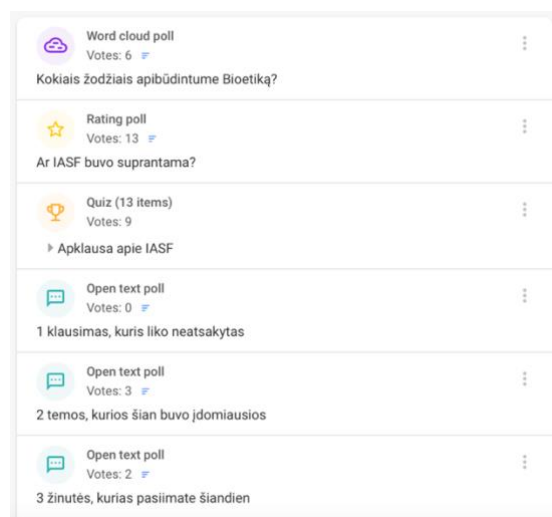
Word cloud poll
Votes: 6
Kokiais žodžiais apibūdintume Bioetiką?

Rating poll
Votes: 13
Ar IASF buvo suprantama?

Quiz (13 items)
Votes: 9
Apklausa apie IASF

Open text poll
Votes: 0
1 klausimas, kuris liko neatsakytas

Open text poll
Votes: 3
2 temos, kurios šian buvo įdomiausios

Open text poll
Votes: 2
3 žinutės, kurias pasiimate šiandien